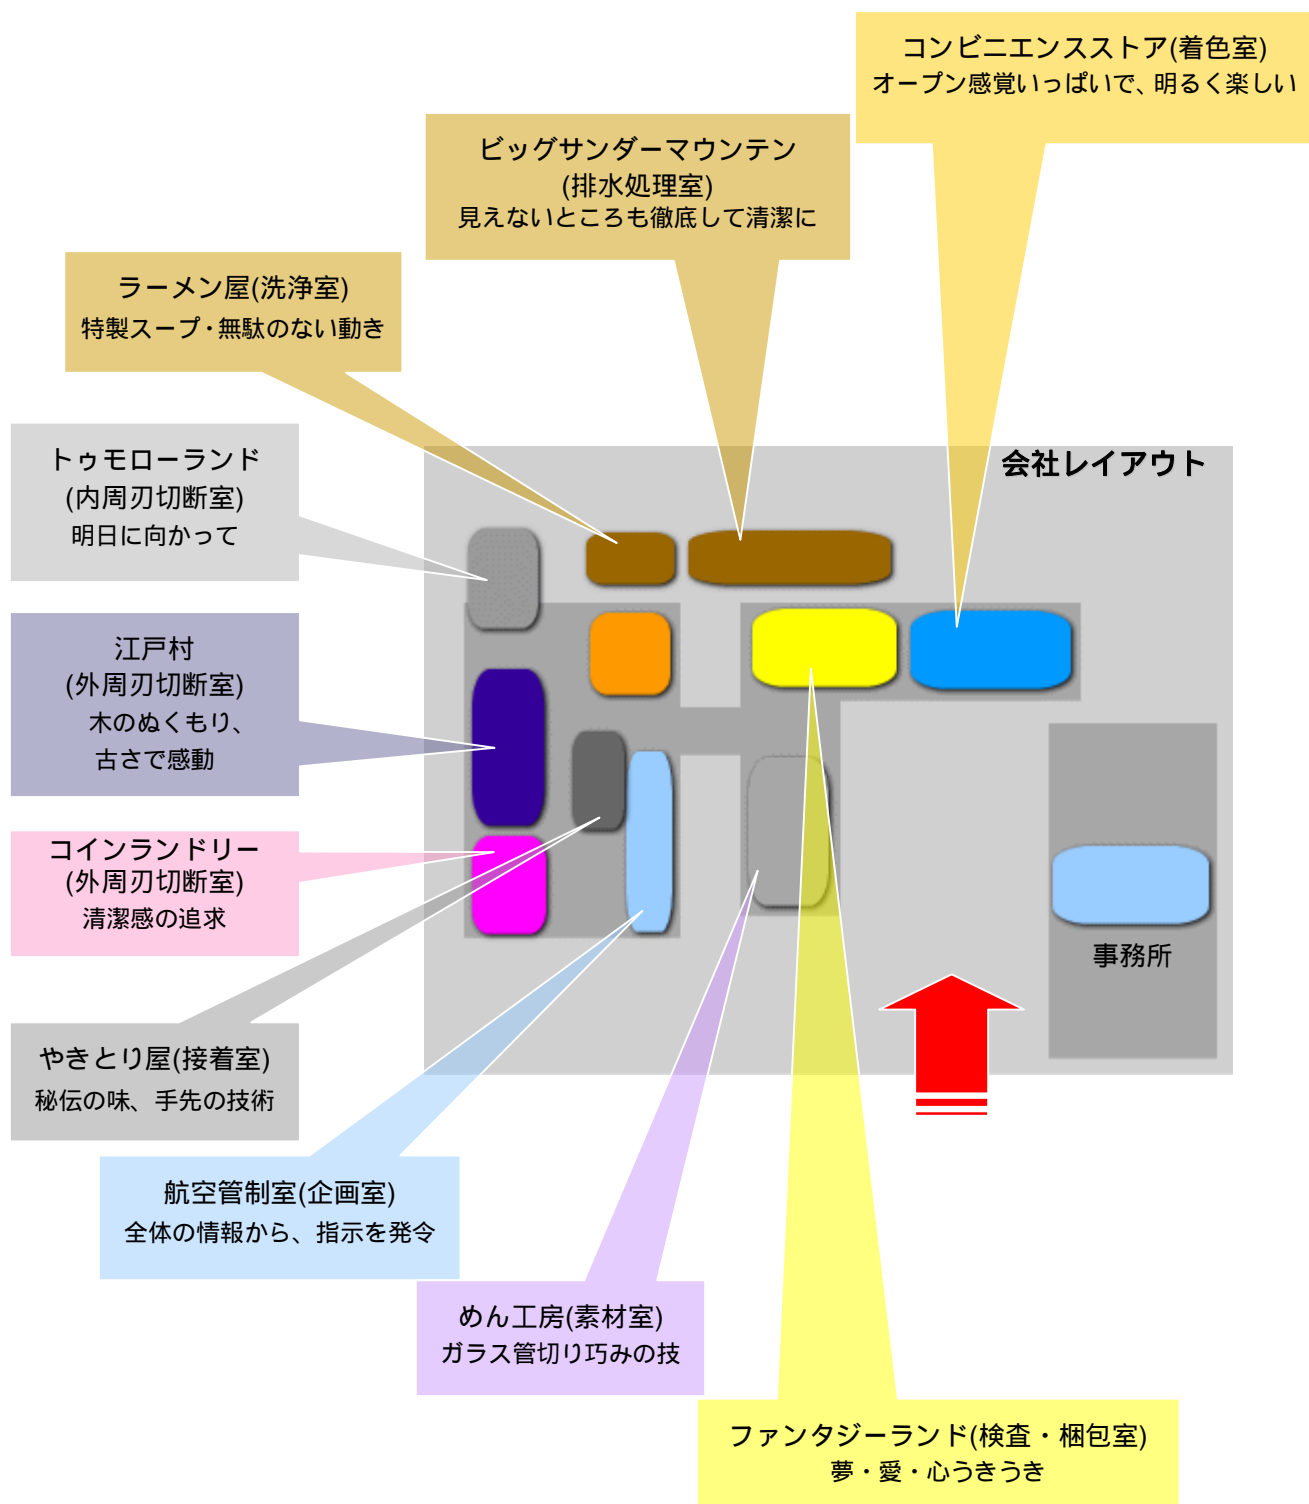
コンビニエンスストア(着色室)
オープン感覚いっぱいで、明るく楽しい

ビッグサンダーマウンテン
(排水処理室)
見えないところも徹底して清潔に

ラーメン屋(洗浄室)
特製スープ・無駄のない動き

トゥモローランド
(内周刃切断室)
明日に向かって

会社レイアウト

江戸村
(外周刃切断室)
木のぬくもり、
古さで感動

コインランドリー
(外周刃切断室)
清潔感の追求

事務所

やきとり屋(接着室)
秘伝の味、手先の技術

航空管制室(企画室)
全体の情報から、指示を発令

めん工房(素材室)
ガラス管切り巧みの技

ファンタジーランド(検査・梱包室)
夢・愛・心うきうき